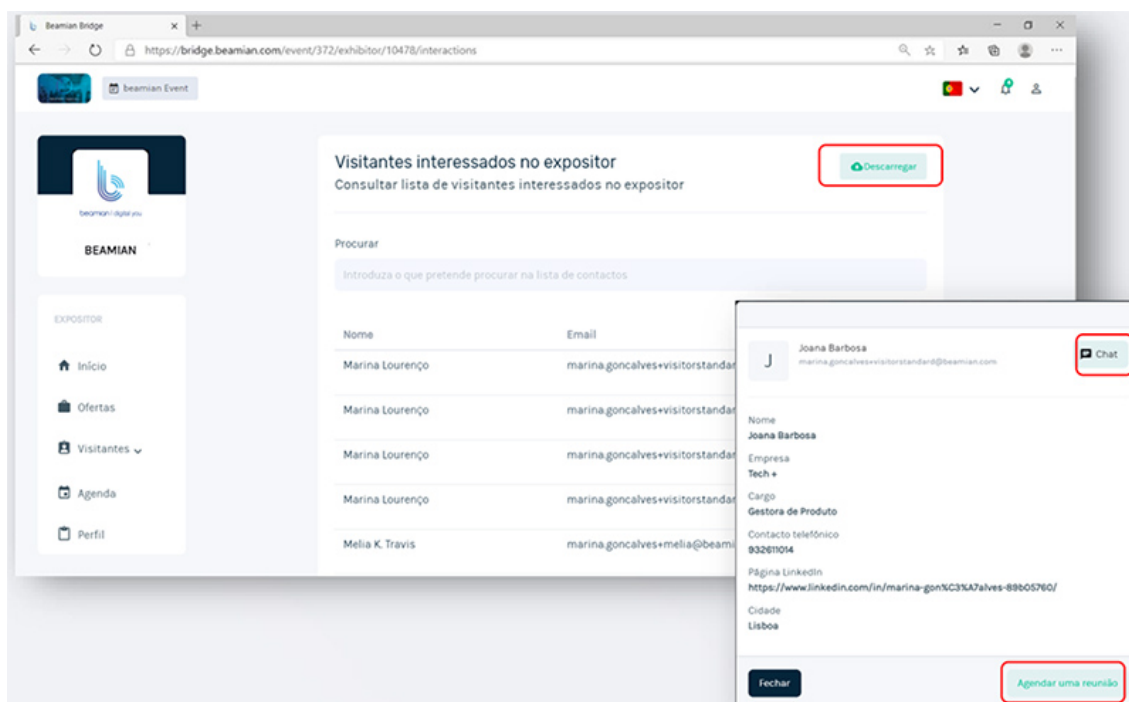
Beamian Bridge
https://bridge.beamian.com/event/372/exhibitor/10478/interactions

beamian Event

beamian digital you

BEAMIAN

EXPOSITOR

Início

Ofertas

Visitantes

Agenda

Perfil

Visitantes interessados no expositor

Consultar lista de visitantes interessados no expositor

Descarregar

Procurar

Introduza o que pretende procurar na lista de contactos

| Nome | Email |
|---|---|
| Marina Lourenço | marina.goncalves+visitorstandar |
| Marina Lourenço | marina.goncalves+visitorstandar |
| Marina Lourenço | marina.goncalves+visitorstandar |
| Marina Lourenço | marina.goncalves+visitorstandar |
| Melia K. Travis | marina.goncalves+melia@beami |

J

Joana Barbosa

marina.goncalves+visitorstandard@beamian.com

Chat

Nome
Joana Barbosa

Empresa
Tech +

Cargo
Gestora de Produto

Contacto telefónico
932611014

Página LinkedIn
https://www.linkedin.com/in/marina-gon%C3%A7alves-89b05760/

Cidade
Lisboa

Fechar

Agendar uma reunião